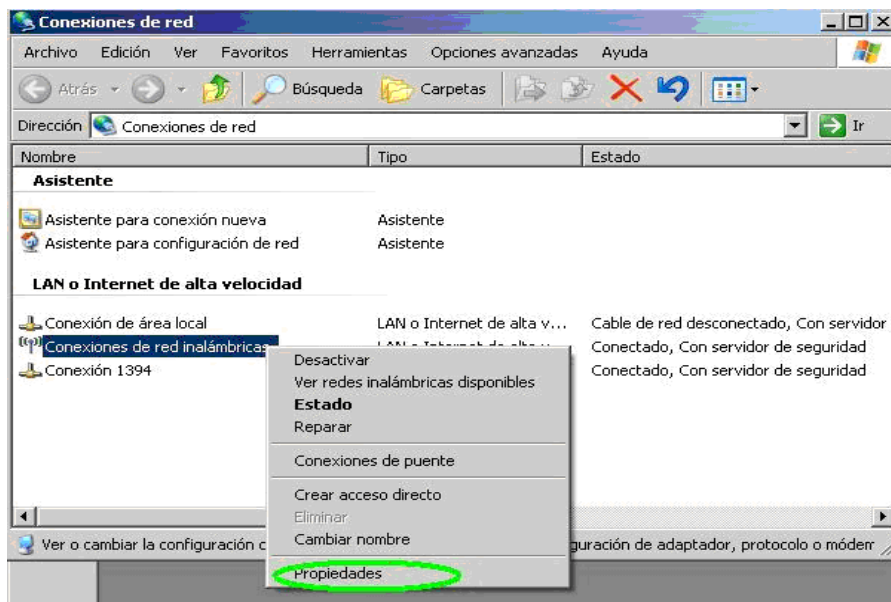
Conexiones de red

Archivo Edición Ver Favoritos Herramientas Opciones avanzadas Ayuda

Atrás Búsqueda Carpetas

Dirección Conexiones de red Ir

| Nombre | Tipo | Estado |
|---|---|---|
| **Asistente** | | |
| Asistente para conexión nueva | Asistente | |
| Asistente para configuración de red | Asistente | |
| **LAN o Internet de alta velocidad** | | |
| Conexión de área local | LAN o Internet de alta v... | Cable de red desconectado, Con servidor |
| Conexiones de red inalámbricas | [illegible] | Conectado, Con servidor de seguridad |
| Conexión 1394 | | Conectado, Con servidor de seguridad |

Desactivar
Ver redes inalámbricas disponibles
**Estado**
Reparar
Conexiones de puente
Crear acceso directo
Eliminar
Cambiar nombre
Propiedades

Ver o cambiar la configuración c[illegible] guración de adaptador, protocolo o módem